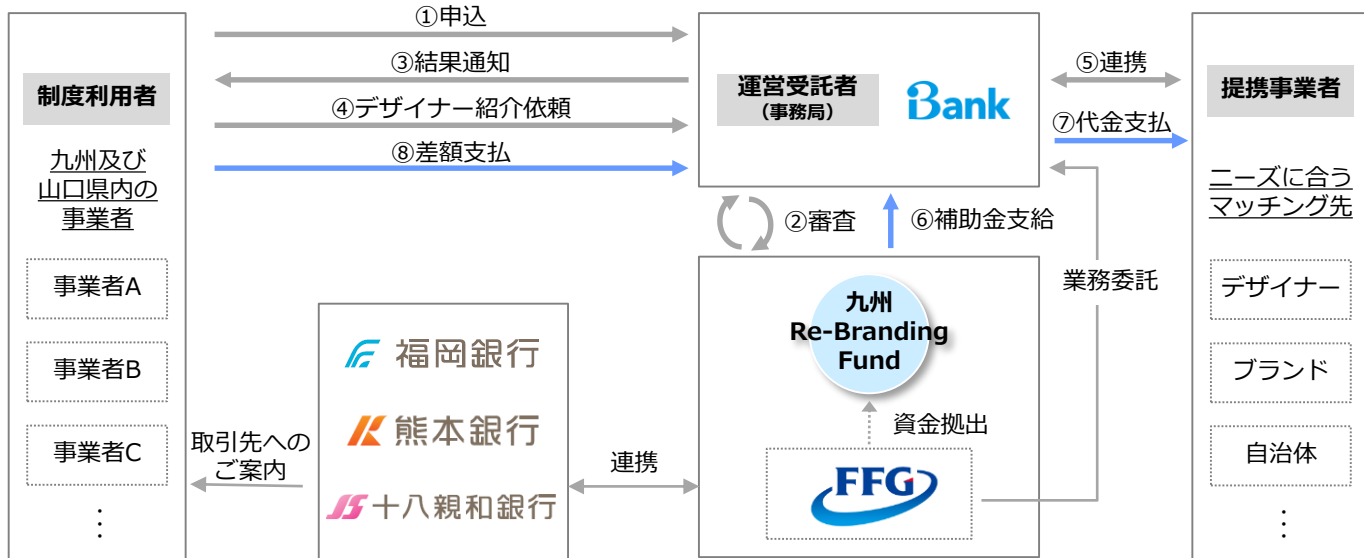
制度利用者

九州及び山口県内の事業者

事業者A

事業者B

事業者C

⋮

①申込

③結果通知

④デザイナー紹介依頼

⑧差額支払

運営受託者
（事務局）

iBank

⑤連携

⑦代金支払

提携事業者

ニーズに合うマッチング先

デザイナー

ブランド

自治体

⋮

②審査

⑥補助金支給

業務委託

九州
Re-Branding
Fund

資金拠出

FFG

福岡銀行

熊本銀行

十八親和銀行

取引先へのご案内

連携